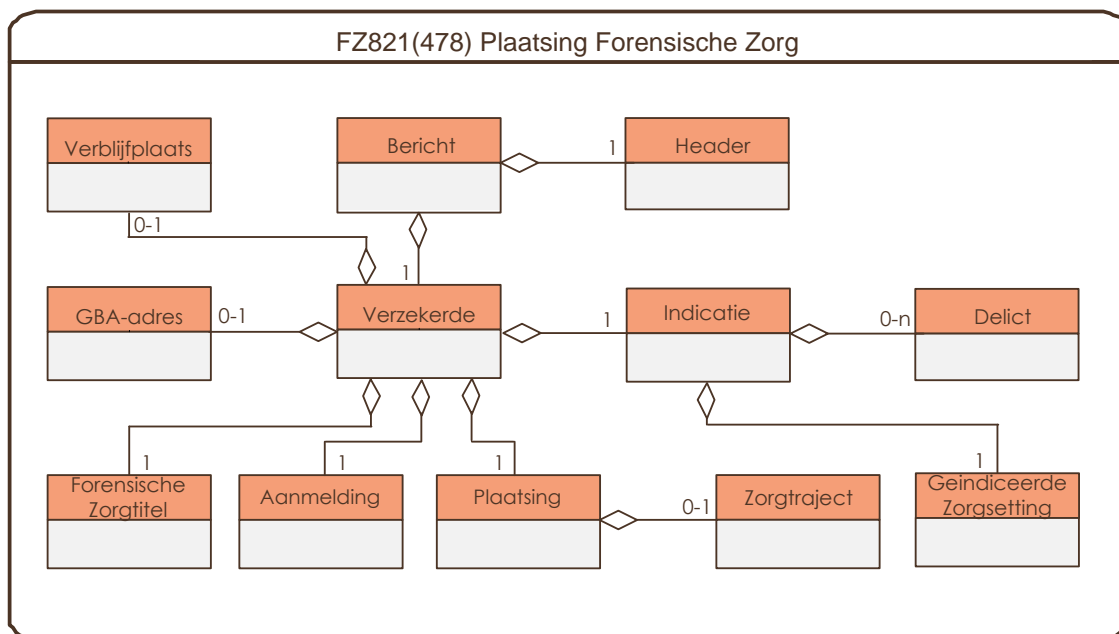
FZ821(478) Plaatsing Forensische Zorg

Verblijfplaats

Bericht

1

Header

0-1

1

GBA-adres

0-1

Verzekerde

1

Indicatie

0-n

Delict

1

1

1

1

Forensische Zorgtitel

Aanmelding

Plaatsing

0-1

Zorgtraject

Geindiceerde Zorgsetting